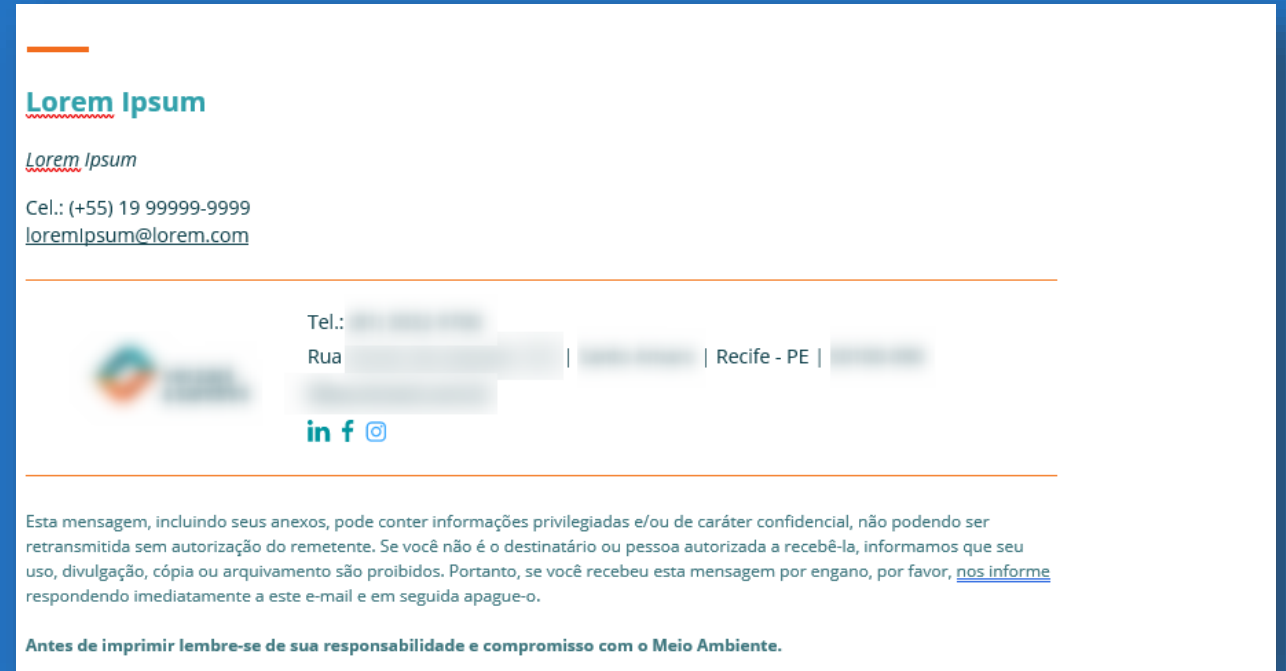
Lorem Ipsum

Lorem Ipsum

Cel.: (+55) 19 99999-9999
loremIpsum@lorem.com

Tel.: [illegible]
Rua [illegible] | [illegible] | Recife - PE | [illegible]
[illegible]

Esta mensagem, incluindo seus anexos, pode conter informações privilegiadas e/ou de caráter confidencial, não podendo ser retransmitida sem autorização do remetente. Se você não é o destinatário ou pessoa autorizada a recebê-la, informamos que seu uso, divulgação, cópia ou arquivamento são proibidos. Portanto, se você recebeu esta mensagem por engano, por favor, nos informe respondendo imediatamente a este e-mail e em seguida apague-o.

Antes de imprimir lembre-se de sua responsabilidade e compromisso com o Meio Ambiente.